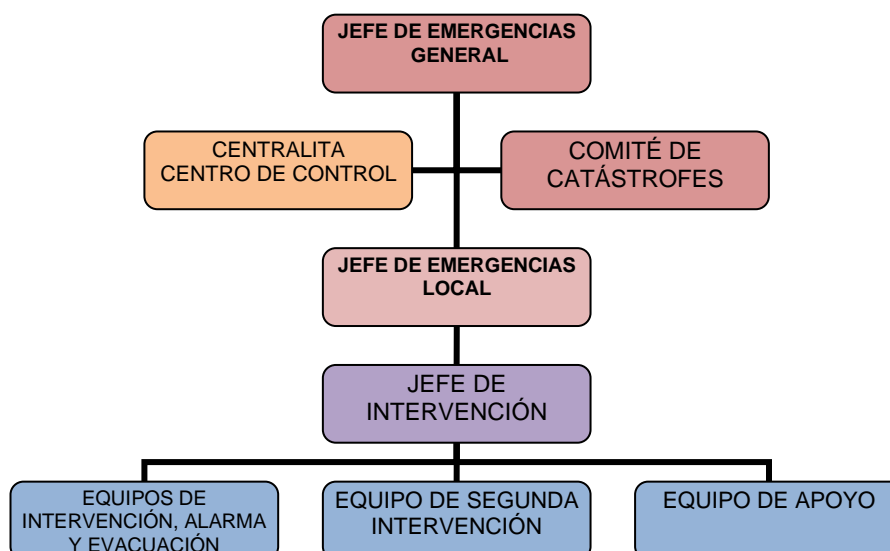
JEFE DE EMERGENCIAS GENERAL

CENTRALITA CENTRO DE CONTROL

COMITÉ DE CATÁSTROFES

JEFE DE EMERGENCIAS LOCAL

JEFE DE INTERVENCIÓN

EQUIPOS DE INTERVENCIÓN, ALARMA Y EVACUACIÓN

EQUIPO DE SEGUNDA INTERVENCIÓN

EQUIPO DE APOYO